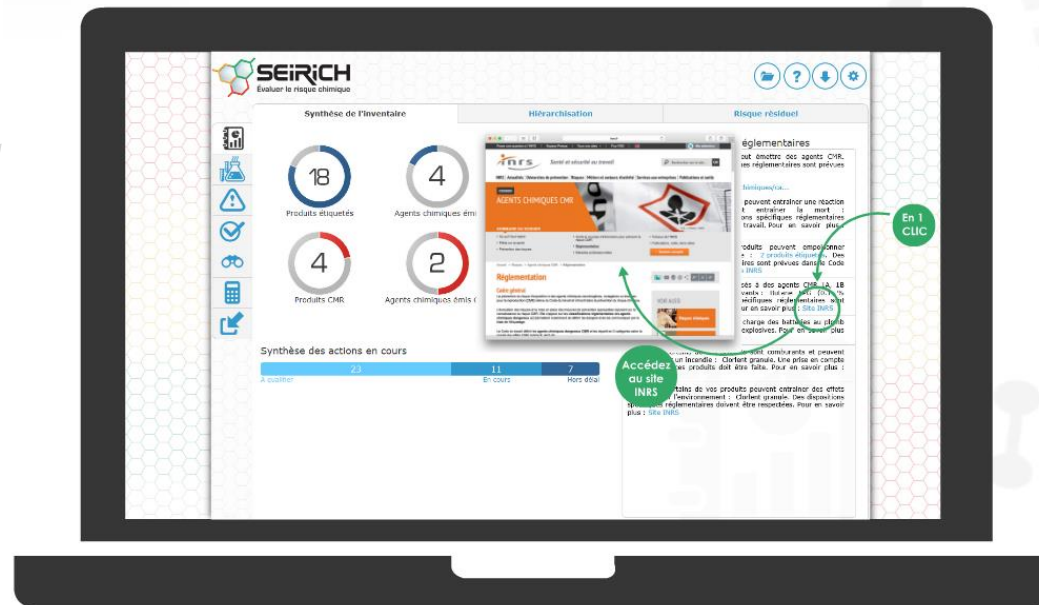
SEIRICH
Évaluer le risque chimique

Synthèse de l'inventaire
Hiérarchisation
Risque résiduel

18
Produits étiquetés
4
Agents chimiques ém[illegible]
4
Produits CMR
2
Agents chimiques émis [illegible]

Synthèse des actions en cours
23
À qualifier
11
En cours
7
Hors délai

inrs
Santé et sécurité au travail
AGENTS CHIMIQUES CMR
Réglementation
Cadre général

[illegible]églementaires
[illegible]ut émettre des agents CMR. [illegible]es réglementaires sont prévues
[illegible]chimiques/ca...
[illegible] peuvent entraîner une réaction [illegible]t entraîner la mort : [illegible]ons spécifiques réglementaires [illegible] travail. Pour en savoir plus :
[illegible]roduits peuvent empoisonner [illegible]e : 2 produits étiquetés. Des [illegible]ires sont prévues dans le Code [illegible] INRS
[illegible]sés à des agents CMR 1A, 1B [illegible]vents : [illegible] spécifiques réglementaires sont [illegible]ur en savoir plus : Site INRS
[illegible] charge des batteries au plomb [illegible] explosives. Pour en savoir plus
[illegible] sont comburants et peuvent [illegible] un incendie : Clarifant granulé. Une prise en compte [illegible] produits doit être faite. Pour en savoir plus :
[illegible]tains de vos produits peuvent entraîner des effets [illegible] l'environnement : Clarifant granulé. Des dispositions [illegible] réglementaires doivent être respectées. Pour en savoir plus : Site INRS

En 1 CLIC
Accédez au site INRS